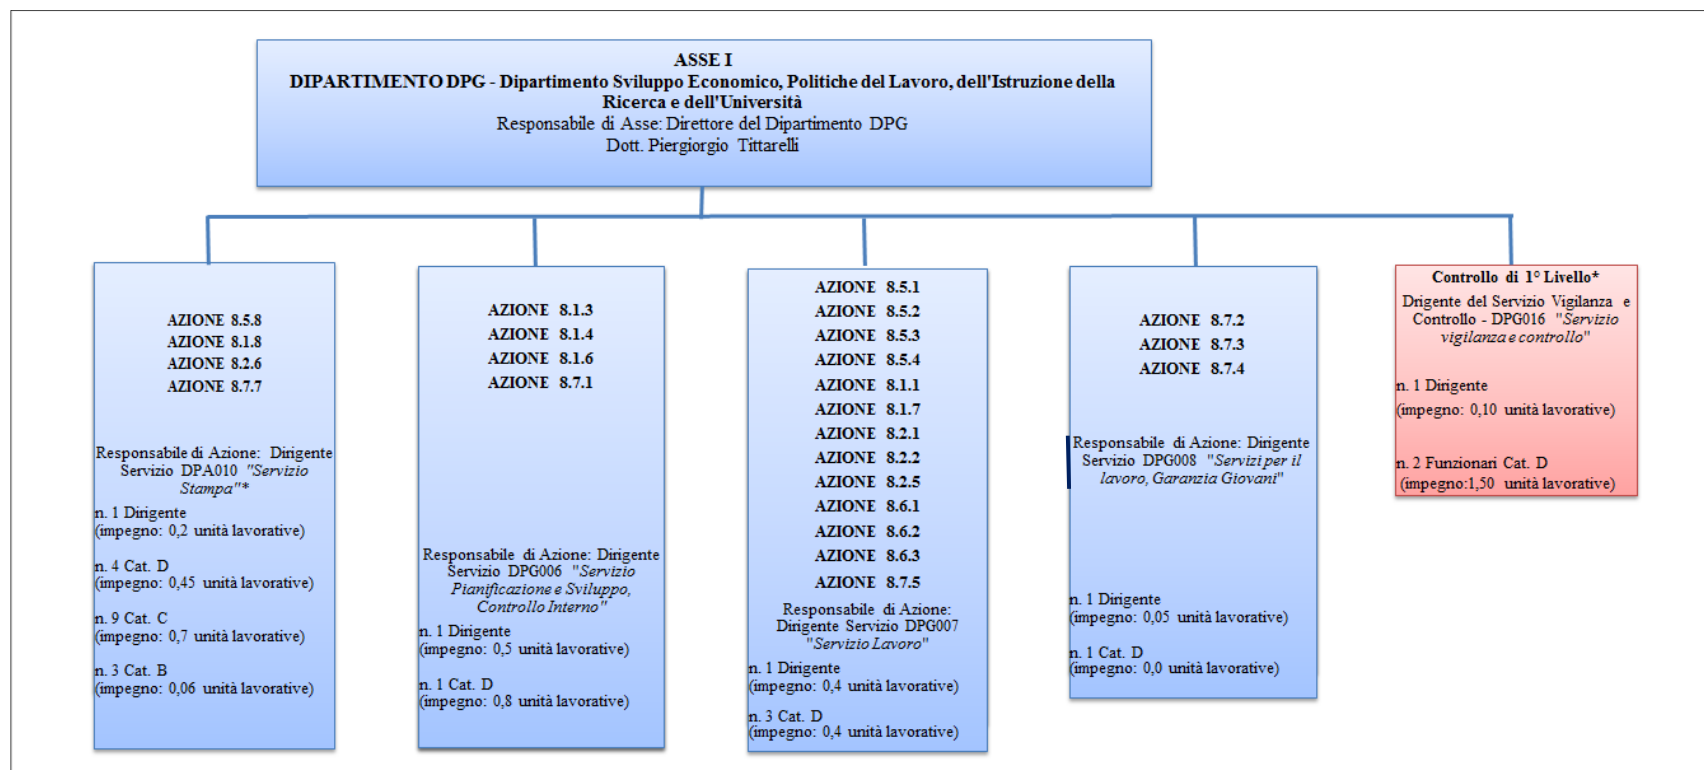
ASSE I
DIPARTIMENTO DPG - Dipartimento Sviluppo Economico, Politiche del Lavoro, dell'Istruzione della Ricerca e dell'Università
Responsabile di Asse: Direttore del Dipartimento DPG
Dott. Piergiorgio Tittarelli

AZIONE 8.5.8
AZIONE 8.1.8
AZIONE 8.2.6
AZIONE 8.7.7

Responsabile di Azione: Dirigente Servizio DPA010 "Servizio Stampa"*
n. 1 Dirigente
(impegno: 0,2 unità lavorative)

n. 4 Cat. D
(impegno: 0,45 unità lavorative)

n. 9 Cat. C
(impegno: 0,7 unità lavorative)

n. 3 Cat. B
(impegno: 0,06 unità lavorative)

AZIONE 8.1.3
AZIONE 8.1.4
AZIONE 8.1.6
AZIONE 8.7.1

Responsabile di Azione: Dirigente Servizio DPG006 "Servizio Pianificazione e Sviluppo, Controllo Interno"
n. 1 Dirigente
(impegno: 0,5 unità lavorative)

n. 1 Cat. D
(impegno: 0,8 unità lavorative)

AZIONE 8.5.1
AZIONE 8.5.2
AZIONE 8.5.3
AZIONE 8.5.4
AZIONE 8.1.1
AZIONE 8.1.7
AZIONE 8.2.1
AZIONE 8.2.2
AZIONE 8.2.5
AZIONE 8.6.1
AZIONE 8.6.2
AZIONE 8.6.3
AZIONE 8.7.5

Responsabile di Azione: Dirigente Servizio DPG007 "Servizio Lavoro"
n. 1 Dirigente
(impegno: 0,4 unità lavorative)

n. 3 Cat. D
(impegno: 0,4 unità lavorative)

AZIONE 8.7.2
AZIONE 8.7.3
AZIONE 8.7.4

Responsabile di Azione: Dirigente Servizio DPG008 "Servizi per il lavoro, Garanzia Giovani"

n. 1 Dirigente
(impegno: 0,05 unità lavorative)

n. 1 Cat. D
(impegno: 0,0 unità lavorative)

Controllo di 1° Livello*
Drigente del Servizio Vigilanza e Controllo - DPG016 "Servizio vigilanza e controllo"

n. 1 Dirigente
(impegno: 0,10 unità lavorative)

n. 2 Funzionari Cat. D
(impegno:1,50 unità lavorative)